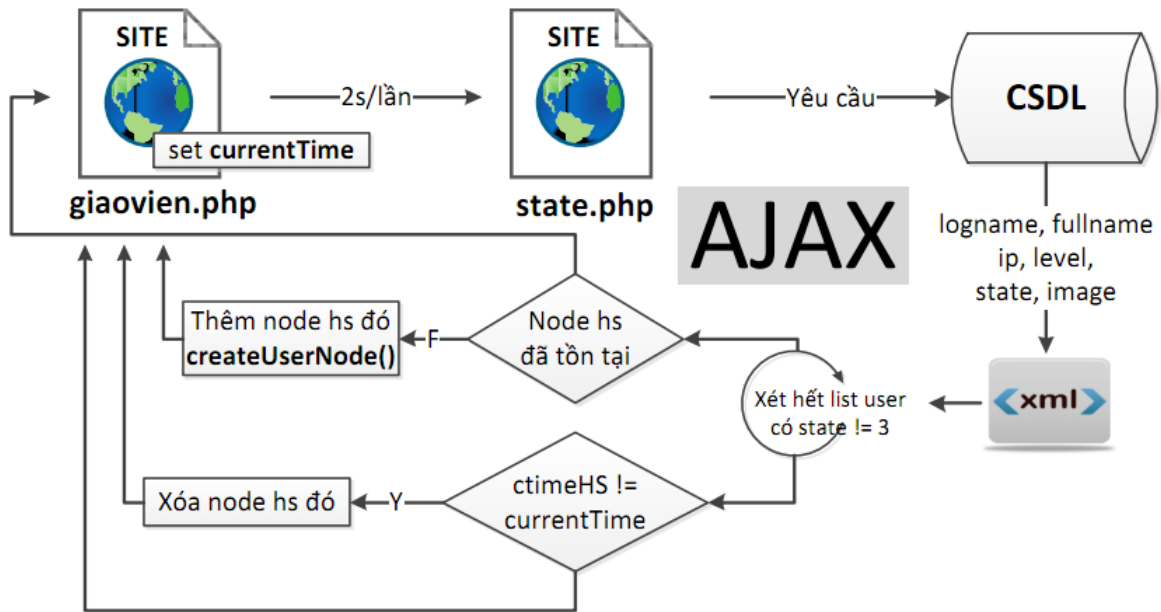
SITE

set currentTime

giaovien.php

2s/lần

SITE

state.php

Yêu cầu

CSDL

AJAX

logname, fullname
ip, level,
state, image

Thêm node hs đó
createUserNode()

F

Node hs
đã tồn tại

Xét hết list user
có state != 3

<xml>

Xóa node hs đó

Y

ctimeHS !=
currentTime